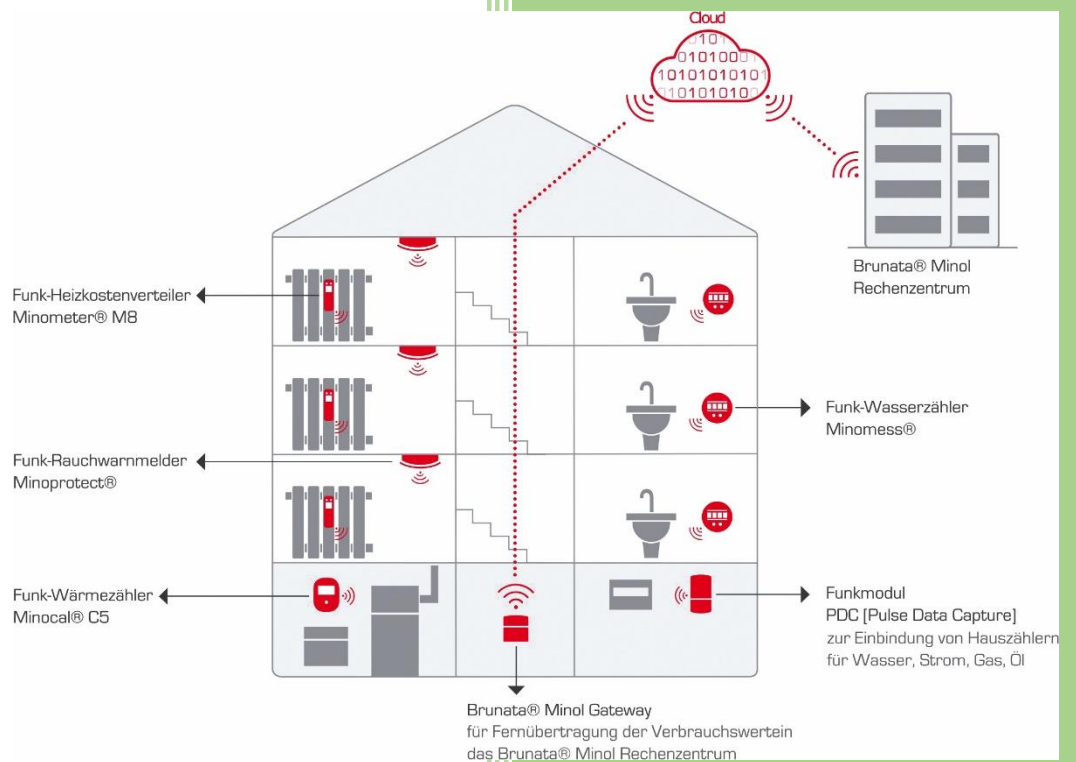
Cloud
0101
010100
1010101010
10101010

Brunata® Minol
Rechenzentrum

Funk-Heizkostenverteiler
Minometer® M8

Funk-Wasserzähler
Minomess®

Funk-Rauchwarnmelder
Minoprotect®

Funk-Wärmezähler
Minocal® C5

Funkmodul
PDC [Pulse Data Capture]
zur Einbindung von Hauszählern
für Wasser, Strom, Gas, Öl

Brunata® Minol Gateway
für Fernübertragung der Verbrauchswertein
das Brunata® Minol Rechenzentrum